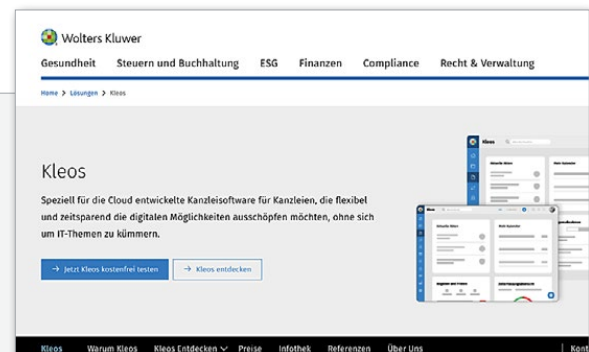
Wolters Kluwer

Gesundheit Steuern und Buchhaltung ESG Finanzen Compliance Recht & Verwaltung

Home > Lösungen > Kleos

Kleos

Speziell für die Cloud entwickelte Kanzleisoftware für Kanzleien, die flexibel und zeitsparend die digitalen Möglichkeiten ausschöpfen möchten, ohne sich um IT-Themen zu kümmern.

→ Jetzt Kleos kostenfrei testen

→ Kleos entdecken

Kleos

Aktuelle Akten

Mein Kalender

Kleos Warum Kleos Kleos Entdecken Preise Infothek Referenzen Über Uns Kont